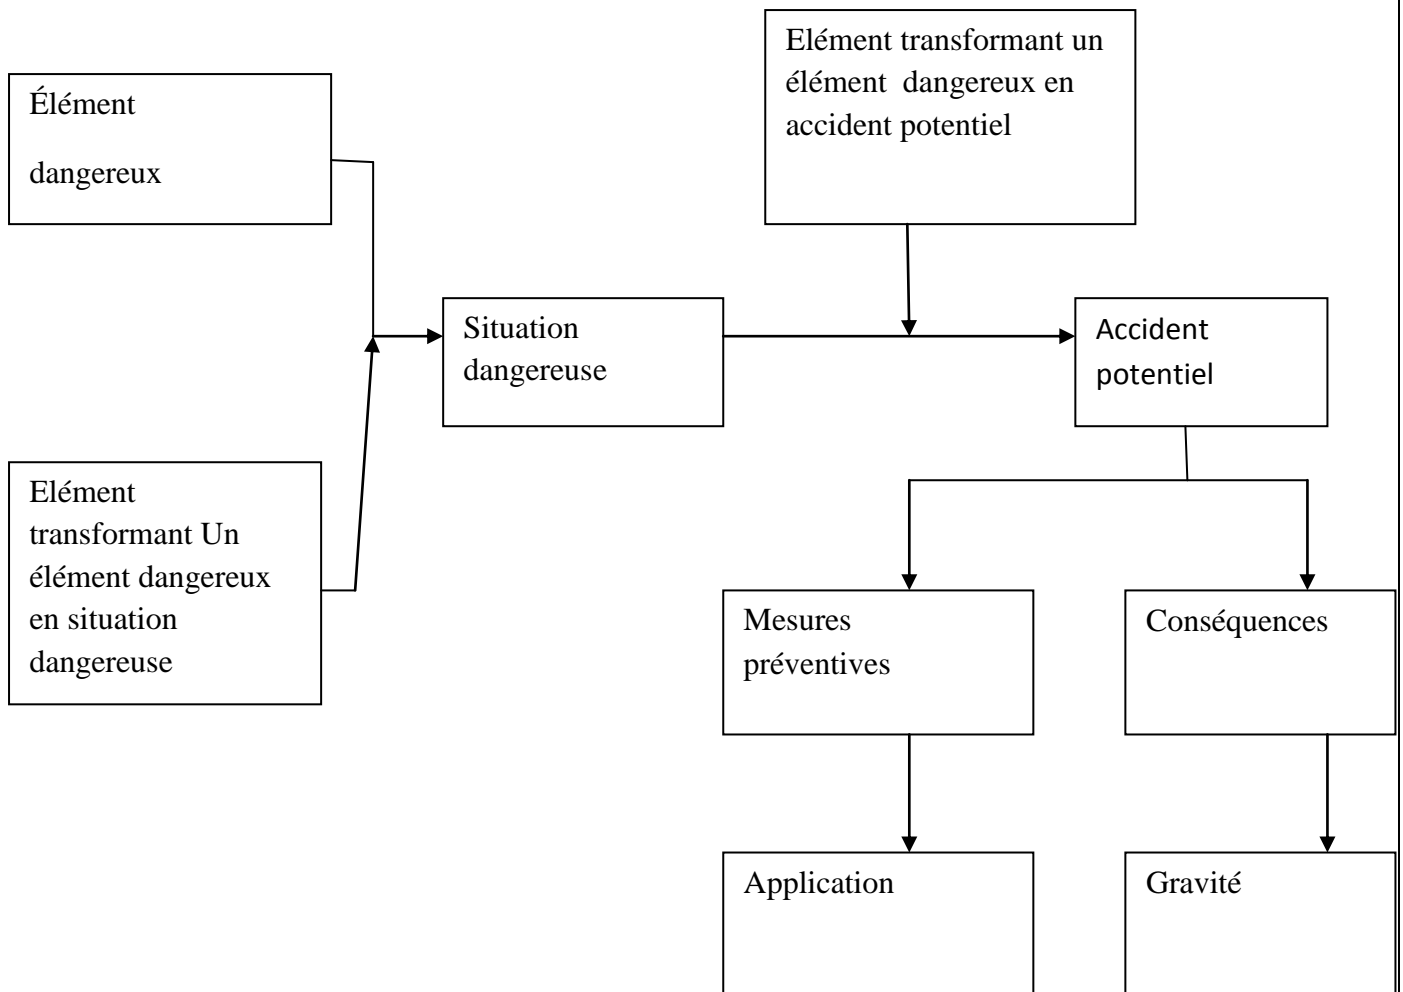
Élément dangereux

Elément transformant Un élément dangereux en situation dangereuse

Situation dangereuse

Elément transformant un élément dangereux en accident potentiel

Accident potentiel

Mesures préventives

Conséquences

Application

Gravité